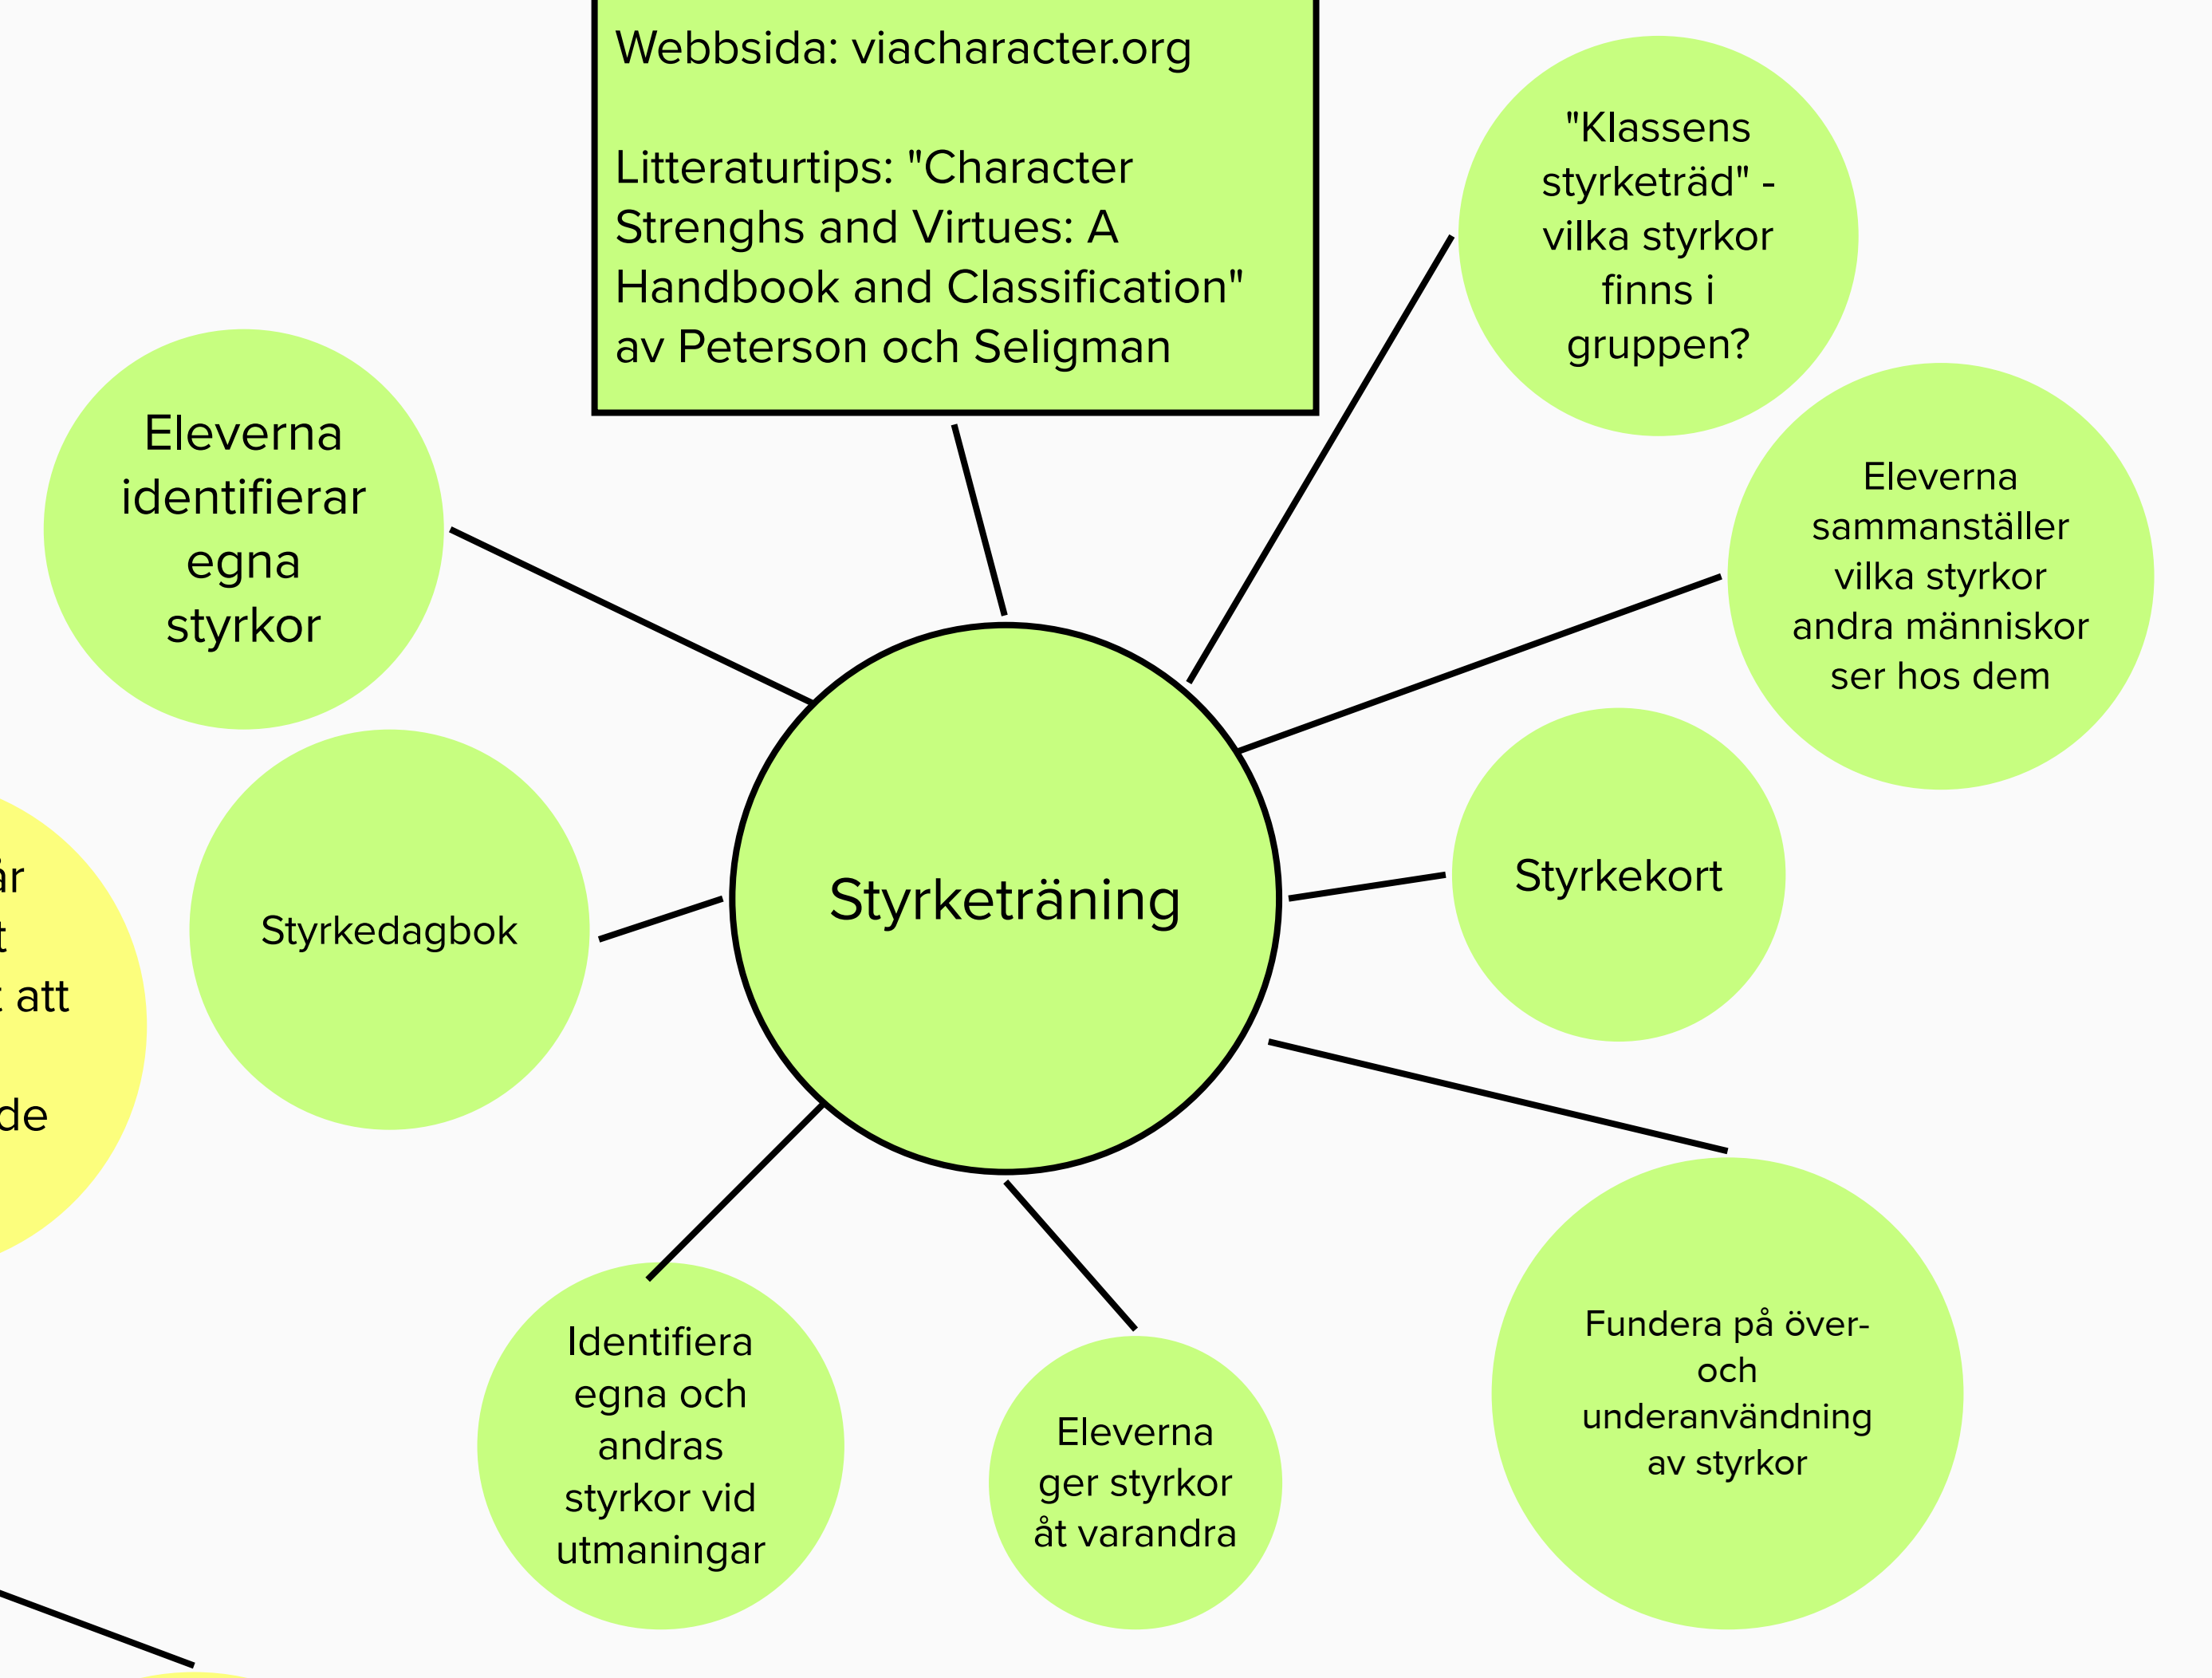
Webbsida: viacharacter.org

Litteraturtips: "Character Strenghs and Virtues: A Handbook and Classification" av Peterson och Seligman

"Klassens styrketräd" - vilka styrkor finns i gruppen?

Eleverna identifierar egna styrkor

Eleverna sammanställer vilka styrkor andra människor ser hos dem

år
t
: att
de

Styrkedagbok

Styrketräning

Styrkekort

Identifiera egna och andras styrkor vid utmaningar

Eleverna ger styrkor åt varandra

Fundera på över- och underanvändning av styrkor